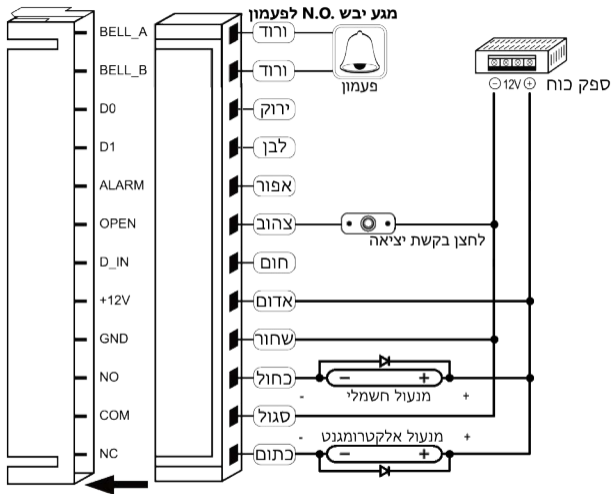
מגע יבש N.O. לפעמון

BELL_A
BELL_B
D0
D1
ALARM
OPEN
D_IN
+12V
GND
NO
COM
NC

ורוד
ורוד
ירוק
לבן
אפור
צהוב
חום
אדום
שחור
כחול
סגול
כתום

פעמון

ספק כוח
⊖ 12V ⊕

לחצן בקשת יציאה

−
+
-
מנעול חשמלי
+

מנעול אלקטרומגנט
+
−
+